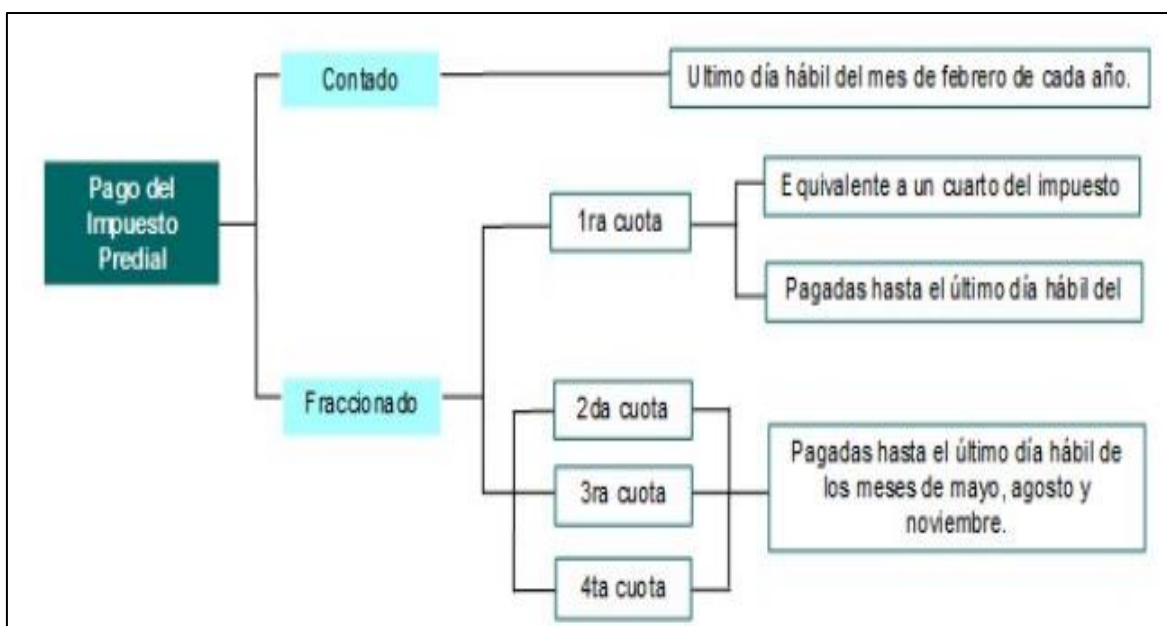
Pago del Impuesto Predial

Contado

Ultimo día hábil del mes de febrero de cada año.

Fraccionado

1ra cuota

Equivalente a un cuarto del impuesto

Pagadas hasta el último día hábil del

2da cuota

3ra cuota

4ta cuota

Pagadas hasta el último día hábil de los meses de mayo, agosto y noviembre.